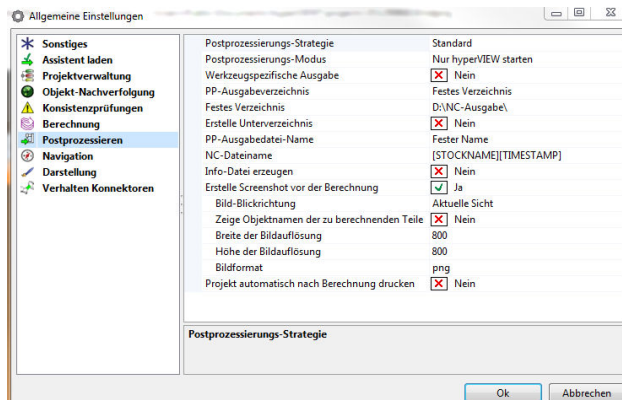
Allgemeine Einstellungen

Sonstiges
Assistent laden
Projektverwaltung
Objekt-Nachverfolgung
Konsistenzprüfungen
Berechnung
Postprozessieren
Navigation
Darstellung
Verhalten Konnektoren

| | |
|---|---|
| Postprozessierungs-Strategie | Standard |
| Postprozessierungs-Modus | Nur hyperVIEW starten |
| Werkzeugspezifische Ausgabe | Nein |
| PP-Ausgabeverzeichnis | Festes Verzeichnis |
| Festes Verzeichnis | D:\NC-Ausgabe\ |
| Erstelle Unterverzeichnis | Nein |
| PP-Ausgabedatei-Name | Fester Name |
| NC-Dateiname | [STOCKNAME][TIMESTAMP] |
| Info-Datei erzeugen | Nein |
| Erstelle Screenshot vor der Berechnung | Ja |
| Bild-Blickrichtung | Aktuelle Sicht |
| Zeige Objektnamen der zu berechnenden Teile | Nein |
| Breite der Bildauflösung | 800 |
| Höhe der Bildauflösung | 800 |
| Bildformat | png |
| Projekt automatisch nach Berechnung drucken | Nein |

Postprozessierungs-Strategie

Ok
Abbrechen